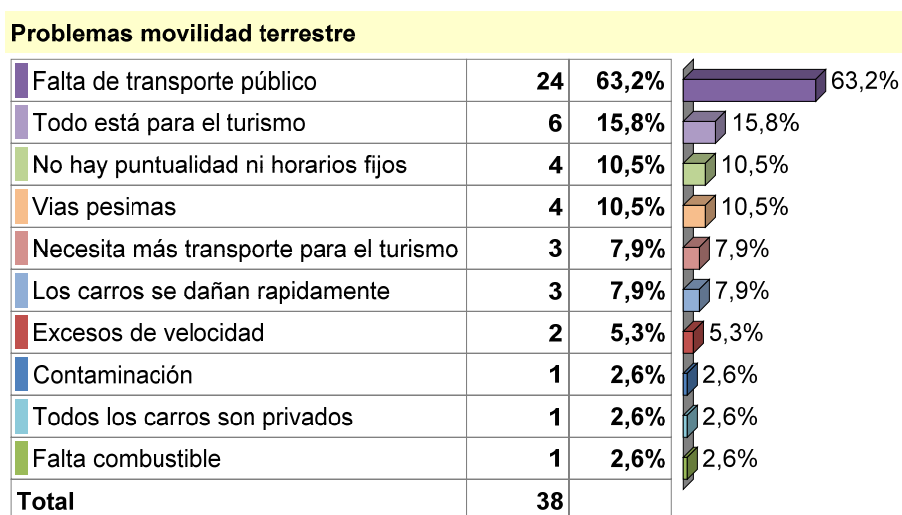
Problemas movilidad terrestre

| | | | |
|---|---|---|---|
| Falta de transporte público | 24 | 63,2% | 63,2% |
| Todo está para el turismo | 6 | 15,8% | 15,8% |
| No hay puntualidad ni horarios fijos | 4 | 10,5% | 10,5% |
| Vias pesimas | 4 | 10,5% | 10,5% |
| Necesita más transporte para el turismo | 3 | 7,9% | 7,9% |
| Los carros se dañan rapidamente | 3 | 7,9% | 7,9% |
| Excesos de velocidad | 2 | 5,3% | 5,3% |
| Contaminación | 1 | 2,6% | 2,6% |
| Todos los carros son privados | 1 | 2,6% | 2,6% |
| Falta combustible | 1 | 2,6% | 2,6% |
| Total | 38 | | |